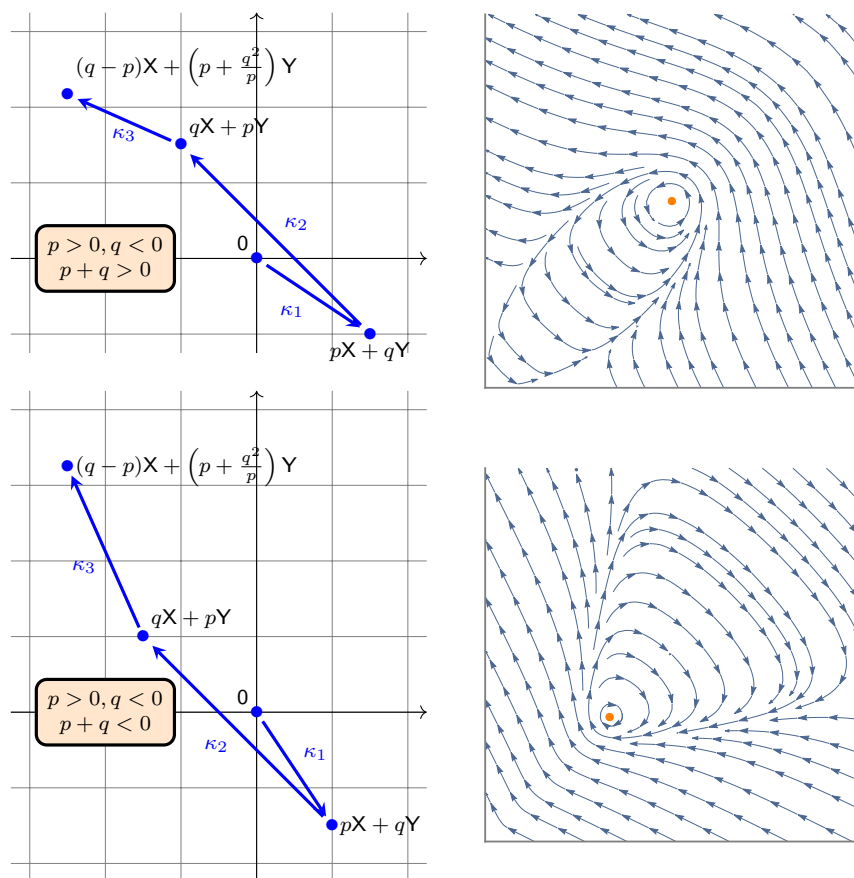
$(q-p)\mathsf{X} + \left(p + \frac{q^2}{p}\right)\mathsf{Y}$

$\kappa_3$

$q\mathsf{X} + p\mathsf{Y}$

$\kappa_2$

0

$p > 0, q < 0$
$p + q > 0$

$\kappa_1$

$p\mathsf{X} + q\mathsf{Y}$

$(q-p)\mathsf{X} + \left(p + \frac{q^2}{p}\right)\mathsf{Y}$

$\kappa_3$

$q\mathsf{X} + p\mathsf{Y}$

0

$p > 0, q < 0$
$p + q < 0$

$\kappa_2$

$\kappa_1$

$p\mathsf{X} + q\mathsf{Y}$